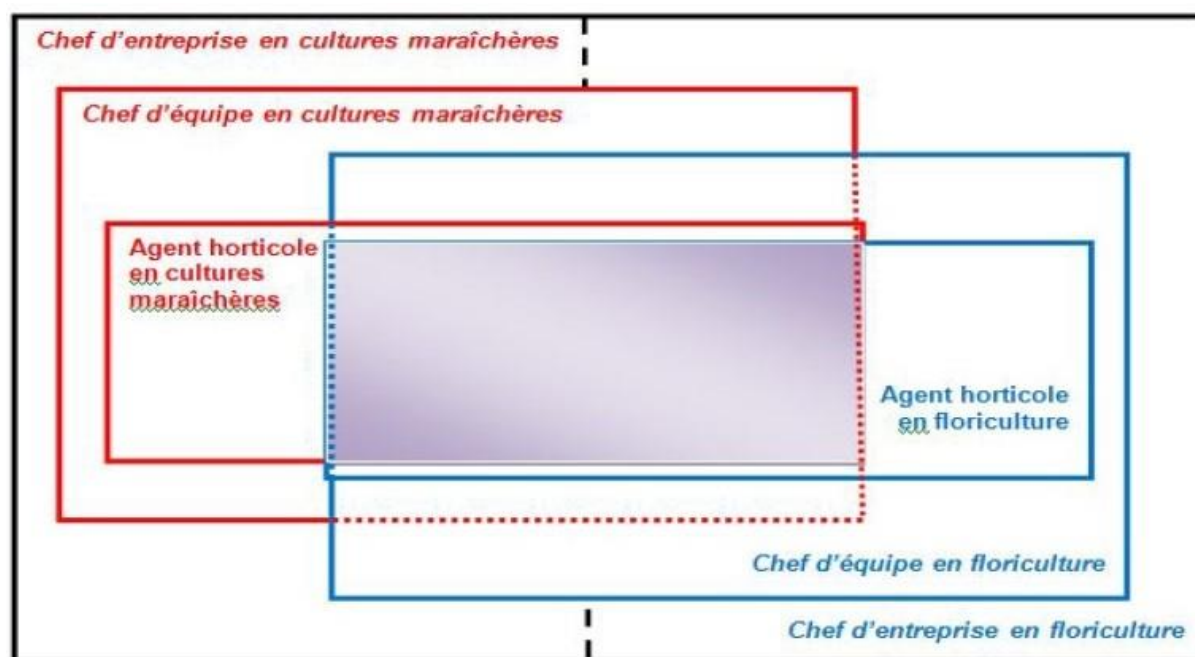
Chef d'entreprise en cultures maraîchères

Chef d'équipe en cultures maraîchères

Agent horticole en cultures maraîchères

Agent horticole en floriculture

Chef d'équipe en floriculture

Chef d'entreprise en floriculture